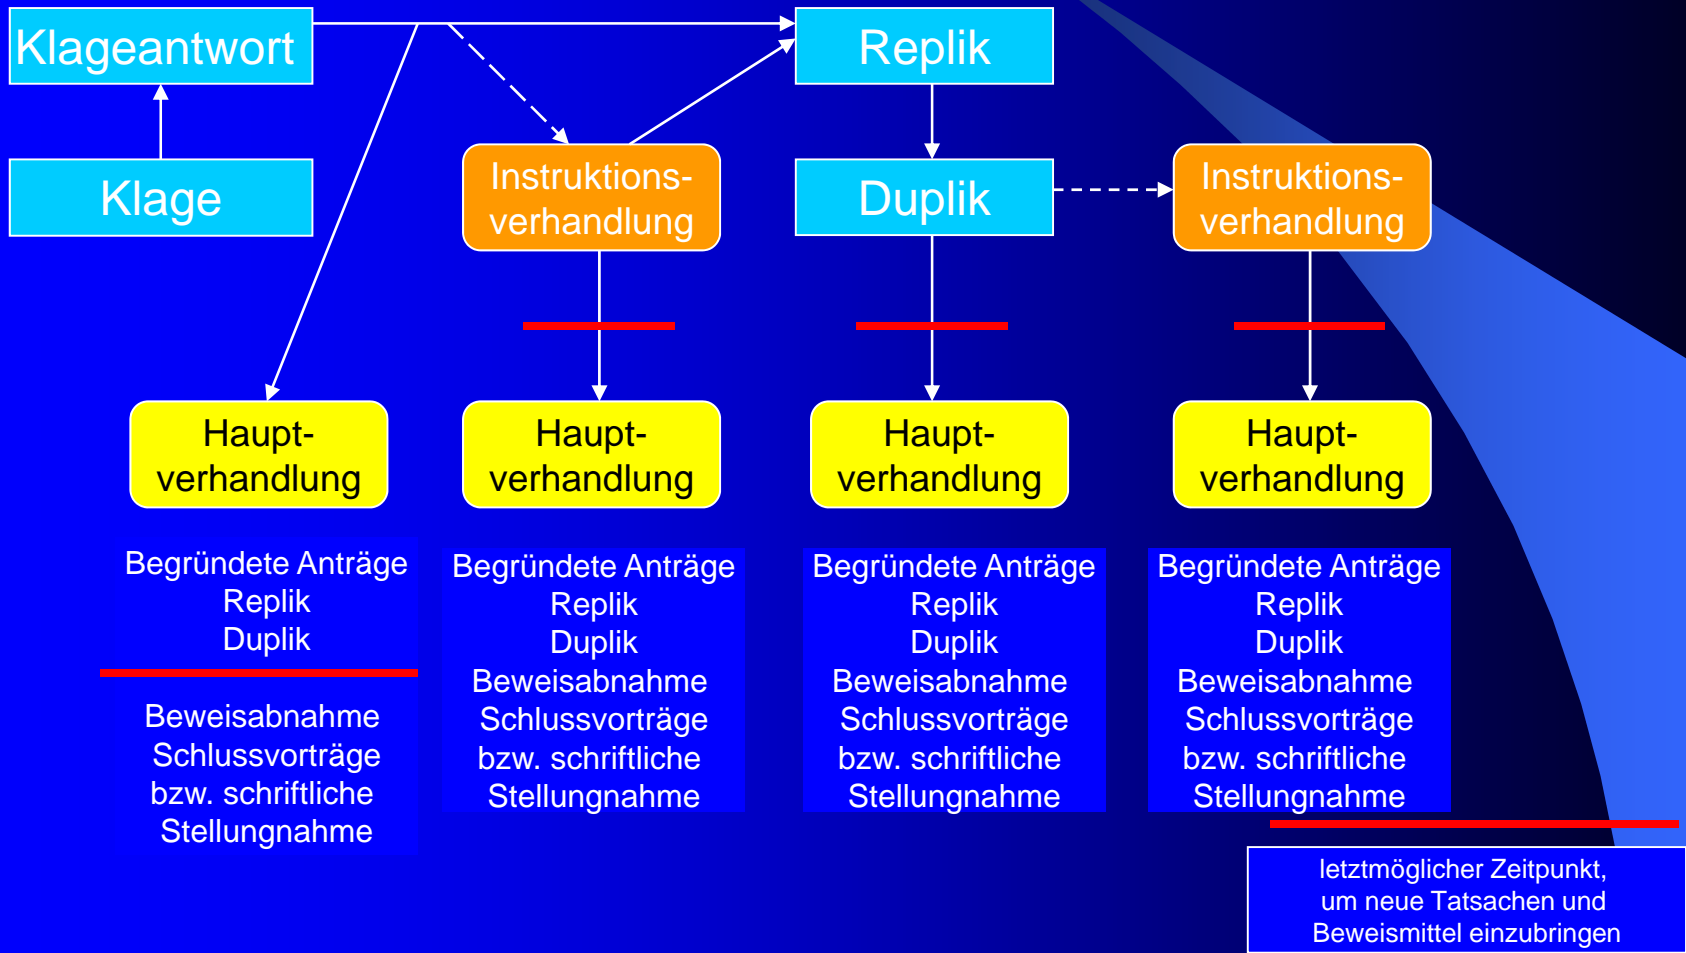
Klageantwort

Klage

Replik

Duplik

Instruktionsverhandlung

Instruktionsverhandlung

Hauptverhandlung

Hauptverhandlung

Hauptverhandlung

Hauptverhandlung

Begründete Anträge
Replik
Duplik

Beweisabnahme
Schlussvorträge
bzw. schriftliche
Stellungnahme

Begründete Anträge
Replik
Duplik
Beweisabnahme
Schlussvorträge
bzw. schriftliche
Stellungnahme

Begründete Anträge
Replik
Duplik
Beweisabnahme
Schlussvorträge
bzw. schriftliche
Stellungnahme

Begründete Anträge
Replik
Duplik
Beweisabnahme
Schlussvorträge
bzw. schriftliche
Stellungnahme

letztmöglicher Zeitpunkt,
um neue Tatsachen und
Beweismittel einzubringen